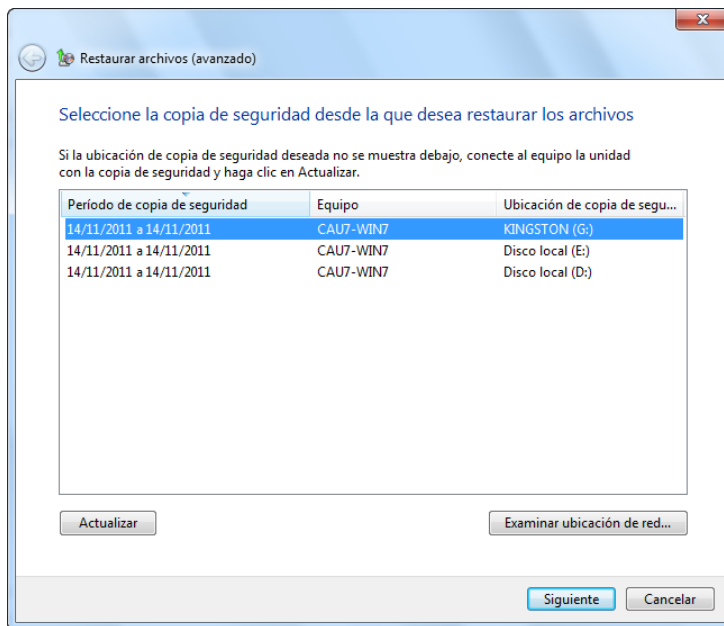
Restaurar archivos (avanzado)

Seleccione la copia de seguridad desde la que desea restaurar los archivos

Si la ubicación de copia de seguridad deseada no se muestra debajo, conecte al equipo la unidad con la copia de seguridad y haga clic en Actualizar.

| Período de copia de seguridad | Equipo | Ubicación de copia de segu... |
|---|---|---|
| 14/11/2011 a 14/11/2011 | CAU7-WIN7 | KINGSTON (G:) |
| 14/11/2011 a 14/11/2011 | CAU7-WIN7 | Disco local (E:) |
| 14/11/2011 a 14/11/2011 | CAU7-WIN7 | Disco local (D:) |

Actualizar

Examinar ubicación de red...

Siguiente

Cancelar